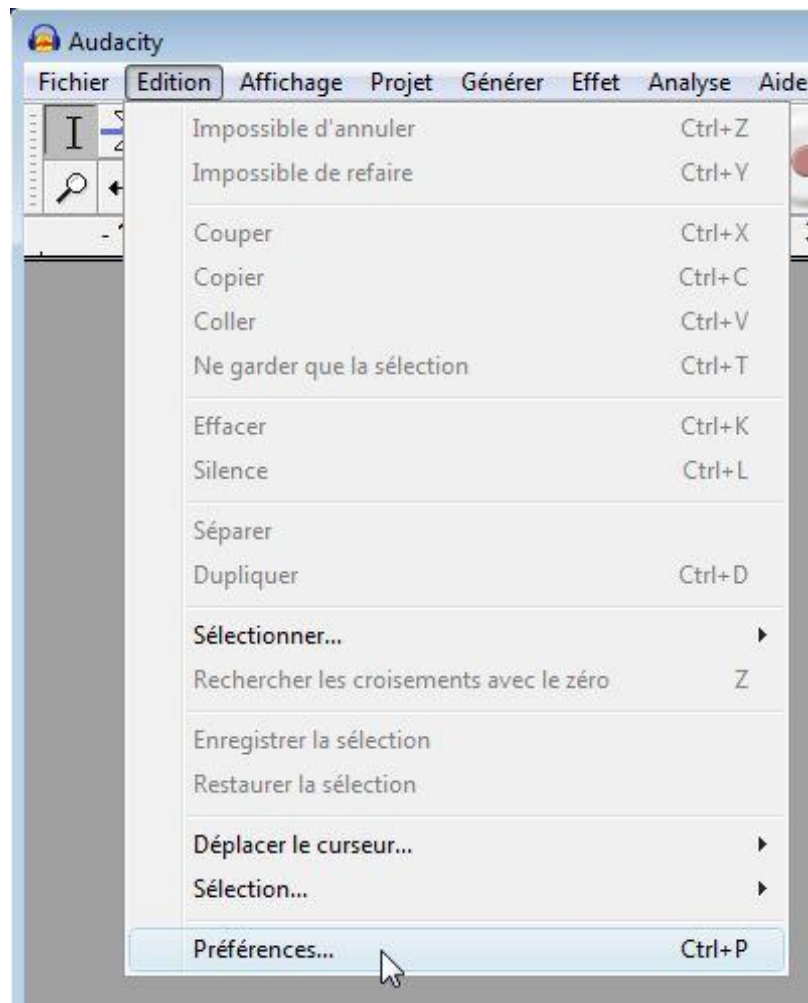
Audacity

Fichier Edition Affichage Projet Générer Effet Analyse Aide

Impossible d'annuler Ctrl+Z
Impossible de refaire Ctrl+Y

Couper Ctrl+X
Copier Ctrl+C
Coller Ctrl+V
Ne garder que la sélection Ctrl+T

Effacer Ctrl+K
Silence Ctrl+L

Séparer
Dupliquer Ctrl+D

Sélectionner...
Rechercher les croisements avec le zéro Z

Enregistrer la sélection
Restaurer la sélection

Déplacer le curseur...
Sélection...

Préférences... Ctrl+P